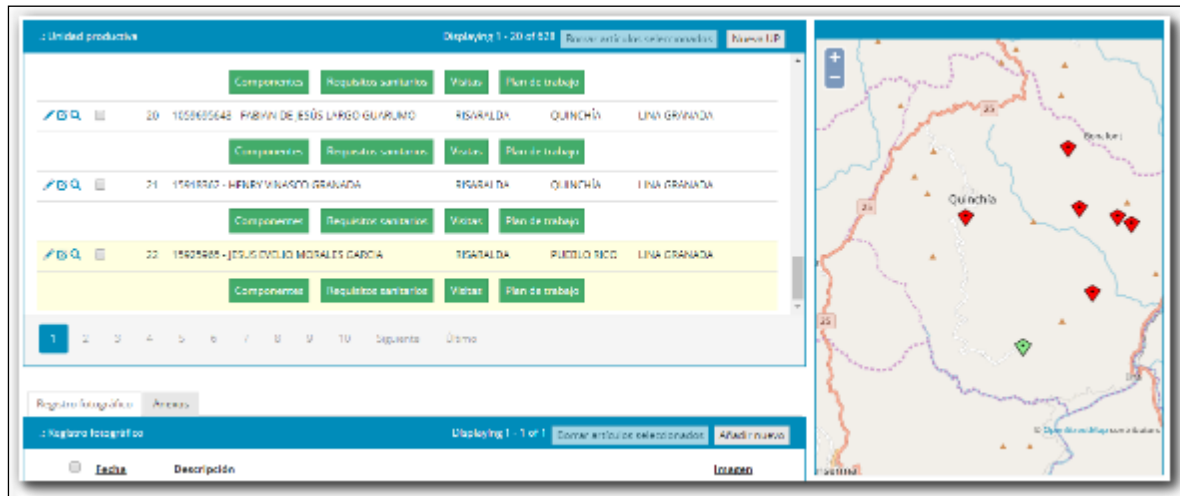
:: Unidad productiva

Displaying 1 - 20 of 828 Borrar artículos seleccionados Nuevo UP

Componentes Requisitos sanitarios Visitas Plan de trabajo

20 1059695648 - FABIAN DE JESÚS LARGO GUARUMO RISARALDA QUINCHÍA LINA GRANADA

Componentes Requisitos sanitarios Visitas Plan de trabajo

21 15918342 - HENRY VINASCO GRANADA RISARALDA QUINCHÍA LINA GRANADA

Componentes Requisitos sanitarios Visitas Plan de trabajo

22 15925985 - JESUS EVELIO MORALES GARCIA RISARALDA PUEBLO RICO LINA GRANADA

Componentes Requisitos sanitarios Visitas Plan de trabajo

1 2 3 4 5 6 7 8 9 10 Siguiente Último

Registro fotográfico Anexos

:: Registro fotográfico

Displaying 1 - 1 of 1 Borrar artículos seleccionados Añadir nuevo

Fecha Descripción Imagen

+
−
25
Quinchía
25
25
© OpenStreetMap contributors